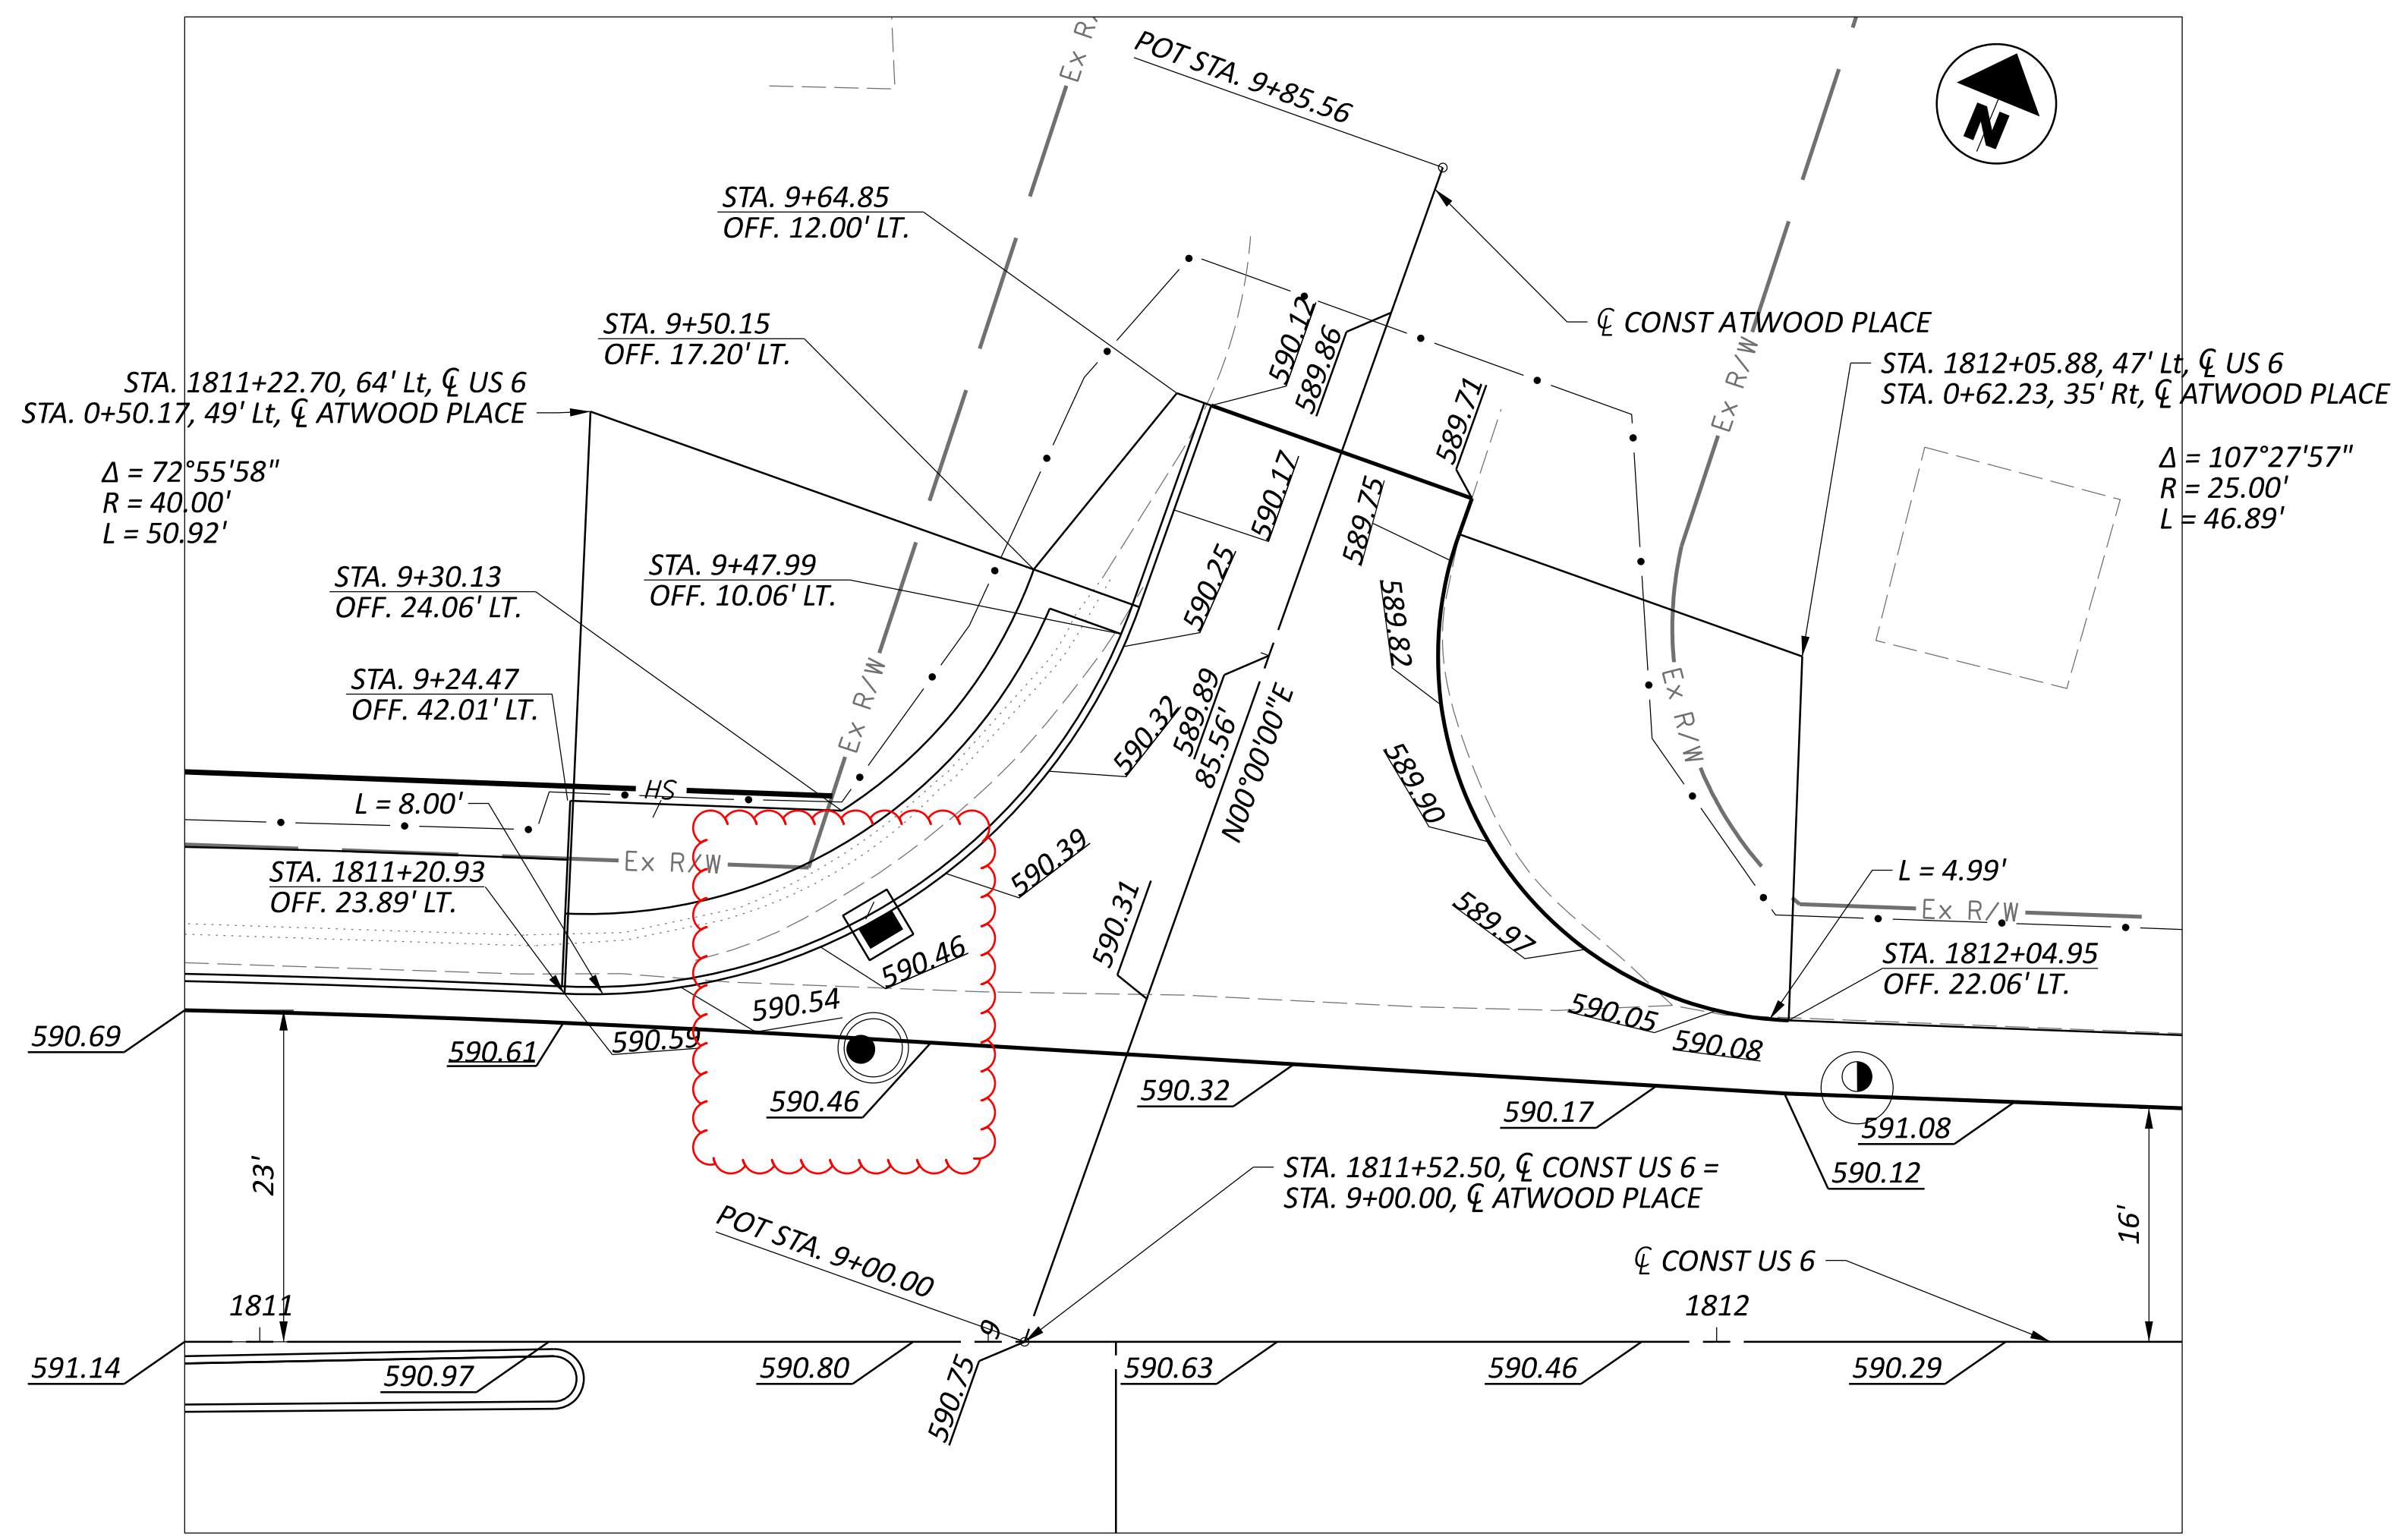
POT STA. 9+85.56

N

STA. 9+64.85
OFF. 12.00' LT.

Ex R/W

STA. 9+50.15
OFF. 17.20' LT.

℄ CONST ATWOOD PLACE

STA. 1811+22.70, 64' Lt, ℄ US 6
STA. 0+50.17, 49' Lt, ℄ ATWOOD PLACE

STA. 1812+05.88, 47' Lt, ℄ US 6
STA. 0+62.23, 35' Rt, ℄ ATWOOD PLACE

Δ = 72°55'58"
R = 40.00'
L = 50.92'

Δ = 107°27'57"
R = 25.00'
L = 46.89'

590.12
589.86
589.71
590.17
589.75
590.25
589.82

STA. 9+30.13
OFF. 24.06' LT.

STA. 9+47.99
OFF. 10.06' LT.

Ex R/W
Ex R/W

STA. 9+24.47
OFF. 42.01' LT.

590.32
589.89
85.56'
N00°00'00"E
589.90

HS
L = 8.00'

Ex R/W

590.39

STA. 1811+20.93
OFF. 23.89' LT.

590.31

L = 4.99'

589.97

Ex R/W

590.46

STA. 1812+04.95
OFF. 22.06' LT.

590.54
590.05
590.69
590.61
590.59
590.08
590.46
590.32
590.17
591.08
590.12

23'

STA. 1811+52.50, ℄ CONST US 6 =
STA. 9+00.00, ℄ ATWOOD PLACE

POT STA. 9+00.00

16'

℄ CONST US 6

1811
1812

591.14
590.97
590.80
590.75
590.63
590.46
590.29